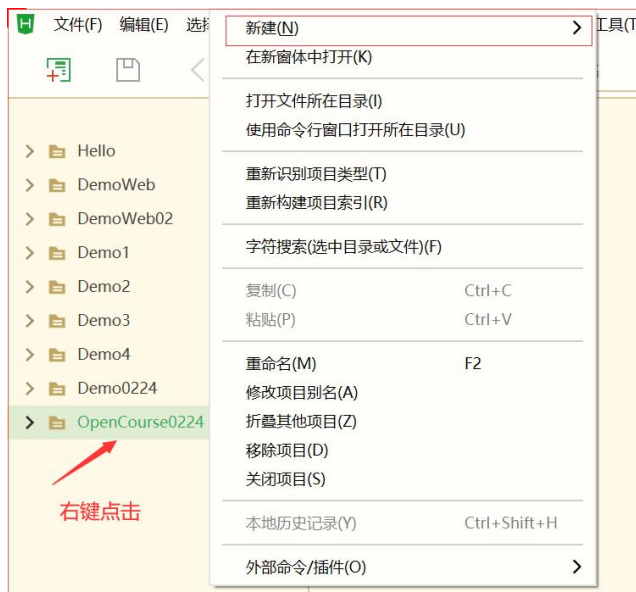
文件(F) 编辑(E) 选择 工具(T

Hello
DemoWeb
DemoWeb02
Demo1
Demo2
Demo3
Demo4
Demo0224
OpenCourse0224

右键点击

新建(N)
在新窗体中打开(K)

打开文件所在目录(I)
使用命令行窗口打开所在目录(U)

重新识别项目类型(T)
重新构建项目索引(R)

字符搜索(选中目录或文件)(F)

复制(C) Ctrl+C
粘贴(P) Ctrl+V

重命名(M) F2
修改项目别名(A)
折叠其他项目(Z)
移除项目(D)
关闭项目(S)

本地历史记录(Y) Ctrl+Shift+H

外部命令/插件(O)